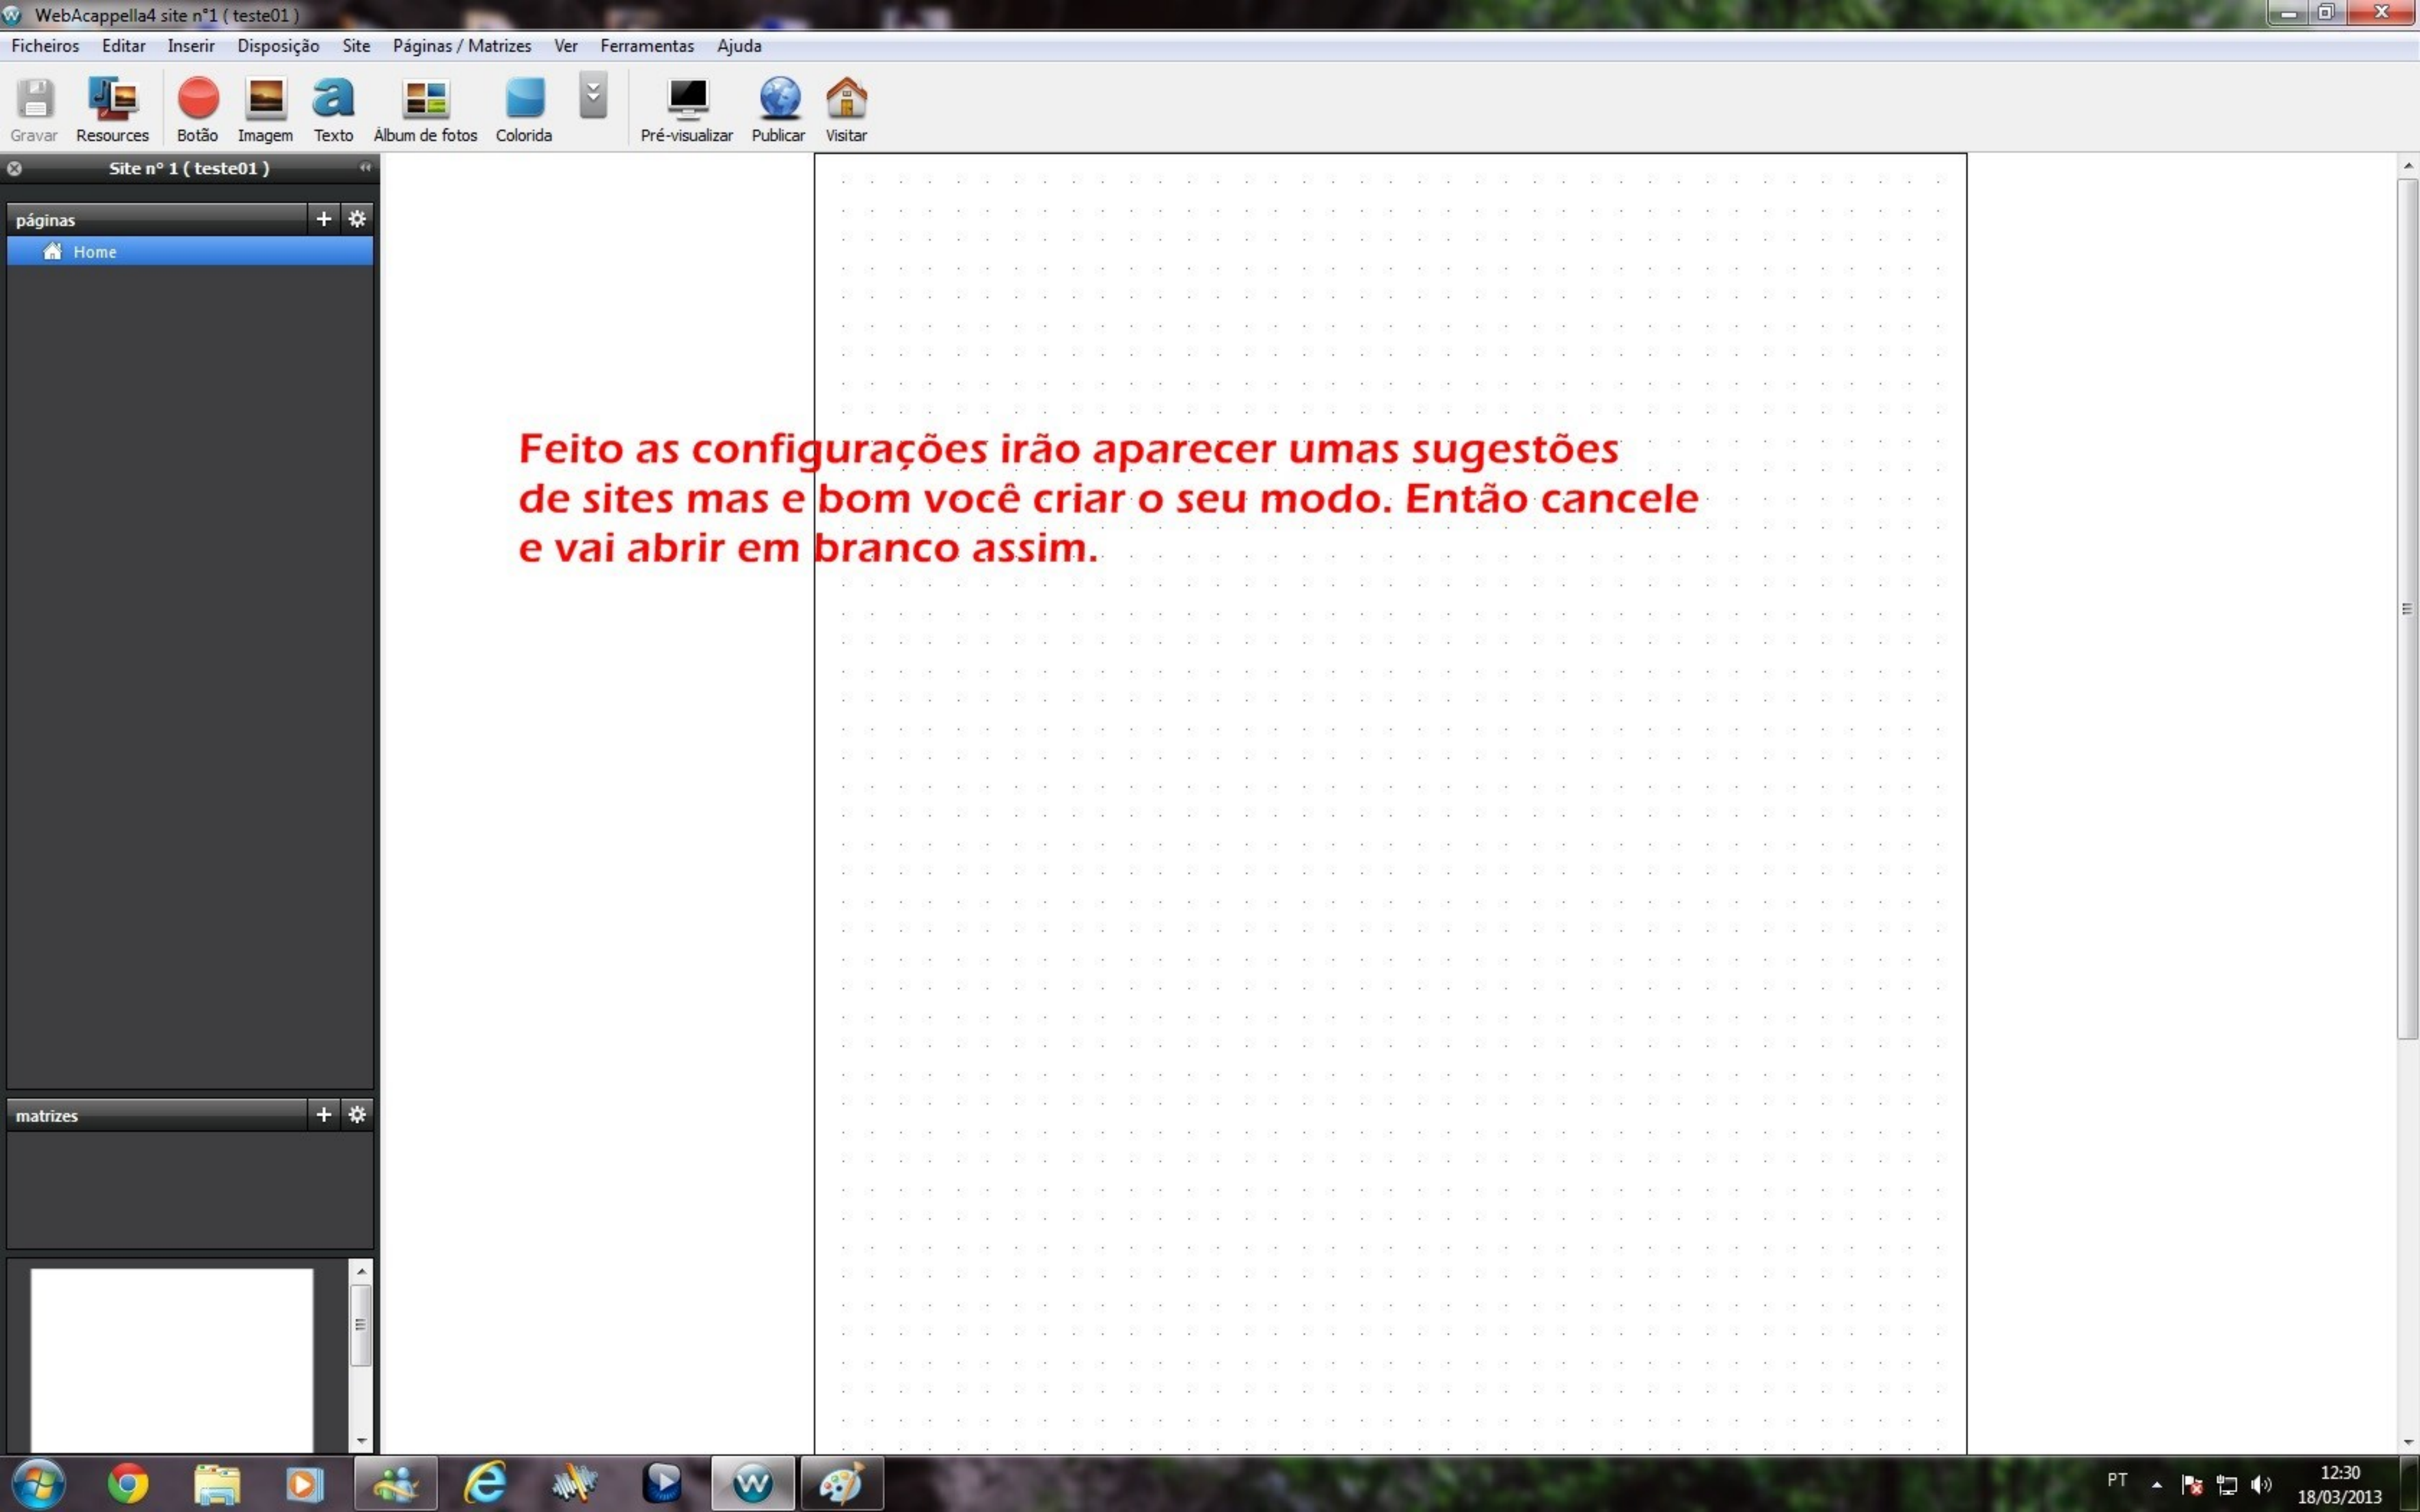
WebAcappella4 site n°1 ( teste01 )

Ficheiros Editar Inserir Disposição Site Páginas / Matrizes Ver Ferramentas Ajuda

Gravar Resources Botão Imagem Texto Album de fotos Colorida Pré-visualizar Publicar Visitar

Site n° 1 ( teste01 )

páginas

Home

matrizes

Feito as configurações irão aparecer umas sugestões de sites mas e bom você criar o seu modo. Então cancele e vai abrir em branco assim.

PT 12:30 18/03/2013